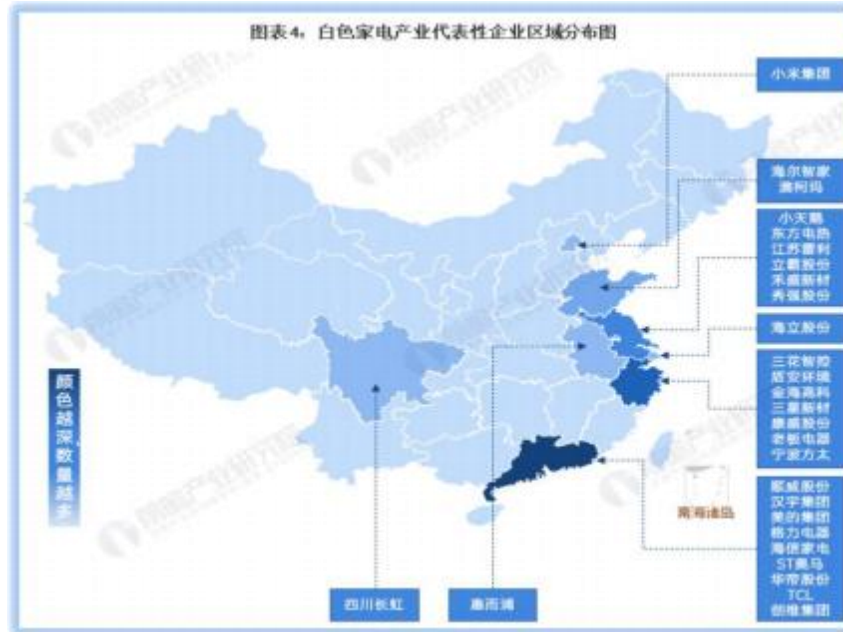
图表4：白色家电产业代表性企业区域分布图

小米集团

海尔智家
澳柯玛

小天鹅
东方电热
江苏雷利
立霸股份
禾盛新材
秀强股份

海立股份

三花智控
盾安环境
金海高科
三星新材
康盛股份
老板电器
宁波方太

颜色越深数量越多

南海诸岛

惠威股份
汉宇集团
美的集团
格力电器
海信家电
ST奥马
华帝股份
TCL
创维集团

四川长虹

惠而浦